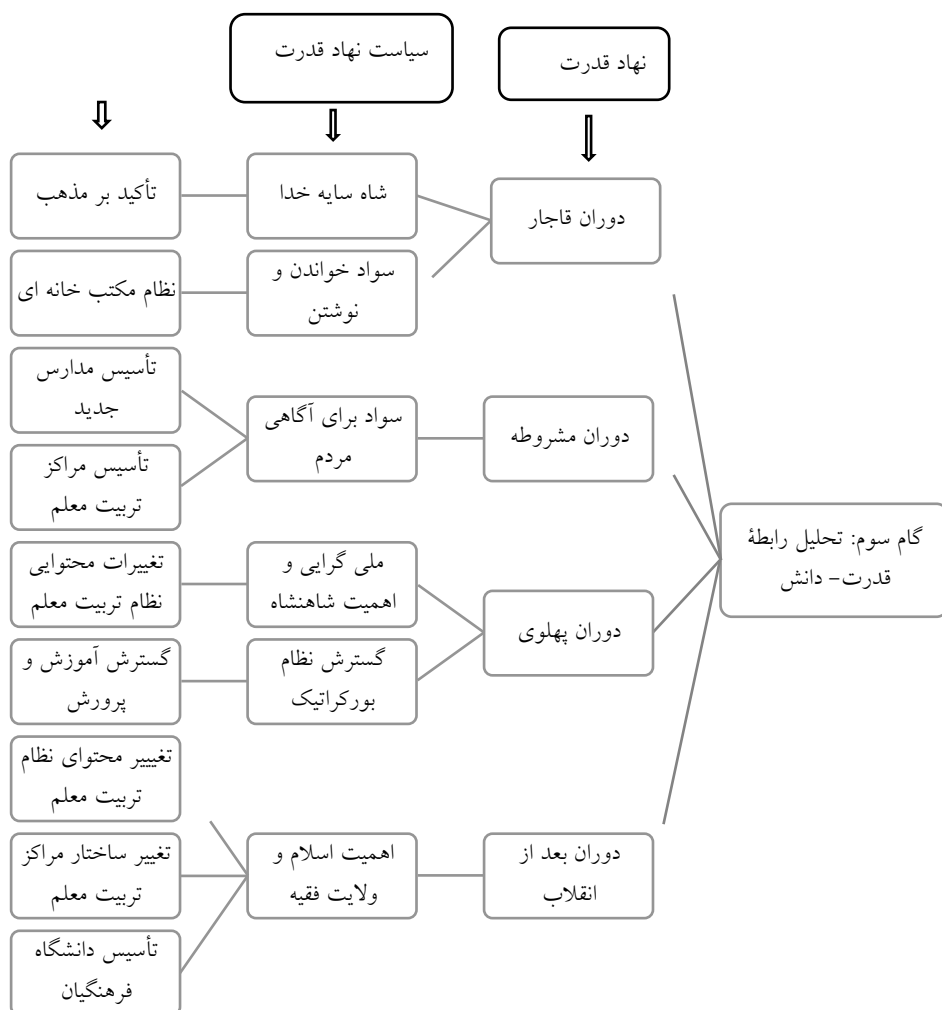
سیاست نهاد قدرت

نهاد قدرت

⇩

⇩

⇩

تأکید بر مذهب

شاه سایه خدا

دوران قاجار

نظام مکتب خانه ای

سواد خواندن و نوشتن

تأسیس مدارس جدید

سواد برای آگاهی مردم

دوران مشروطه

تأسیس مراکز تربیت معلم

گام سوم: تحلیل رابطهٔ قدرت– دانش

تغییرات محتوایی نظام تربیت معلم

ملی گرایی و اهمیت شاهنشاه

دوران پهلوی

گسترش آموزش و پرورش

گسترش نظام بورکراتیک

تغییر محتوای نظام تربیت معلم

تغییر ساختار مراکز تربیت معلم

اهمیت اسلام و ولایت فقیه

دوران بعد از انقلاب

تأسیس دانشگاه فرهنگیان